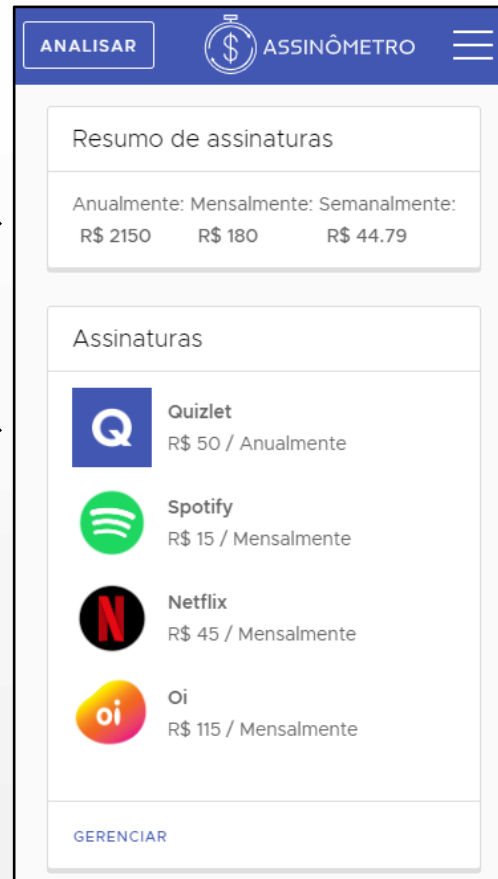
ANALISAR

ASSINÔMETRO

Resumo de assinaturas

Anualmente: Mensalmente: Semanalmente:
R$ 2150 R$ 180 R$ 44.79

Assinaturas

Q

Quizlet
R$ 50 / Anualmente

Spotify
R$ 15 / Mensalmente

N

Netflix
R$ 45 / Mensalmente

oi

Oi
R$ 115 / Mensalmente

GERENCIAR